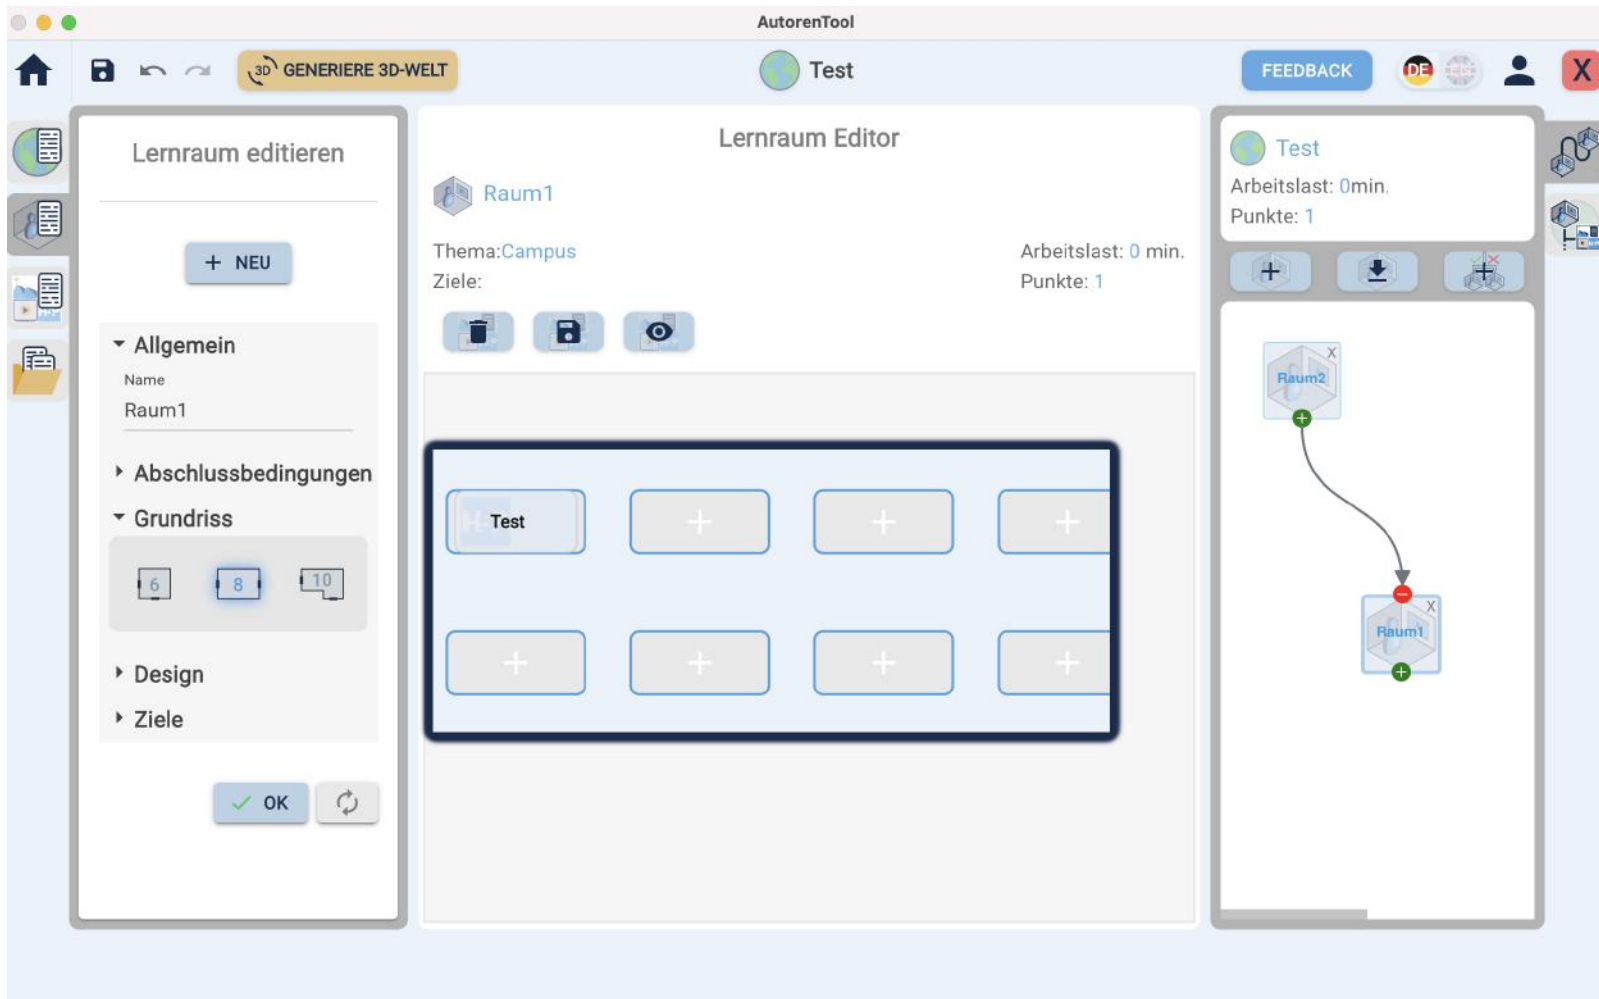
AutorenTool

3D GENERIERE 3D-WELT

Test

FEEDBACK

DE

X

Lernraum editieren

+ NEU

Allgemein

Name

Raum1

Abschlussbedingungen

Grundriss

6

8

10

Design

Ziele

✓ OK

Lernraum Editor

Raum1

Thema:Campus

Ziele:

Arbeitslast: 0 min.

Punkte: 1

Test

+

+

+

+

+

+

+

Test

Arbeitslast: 0min.

Punkte: 1

Raum2

X

Raum1

X